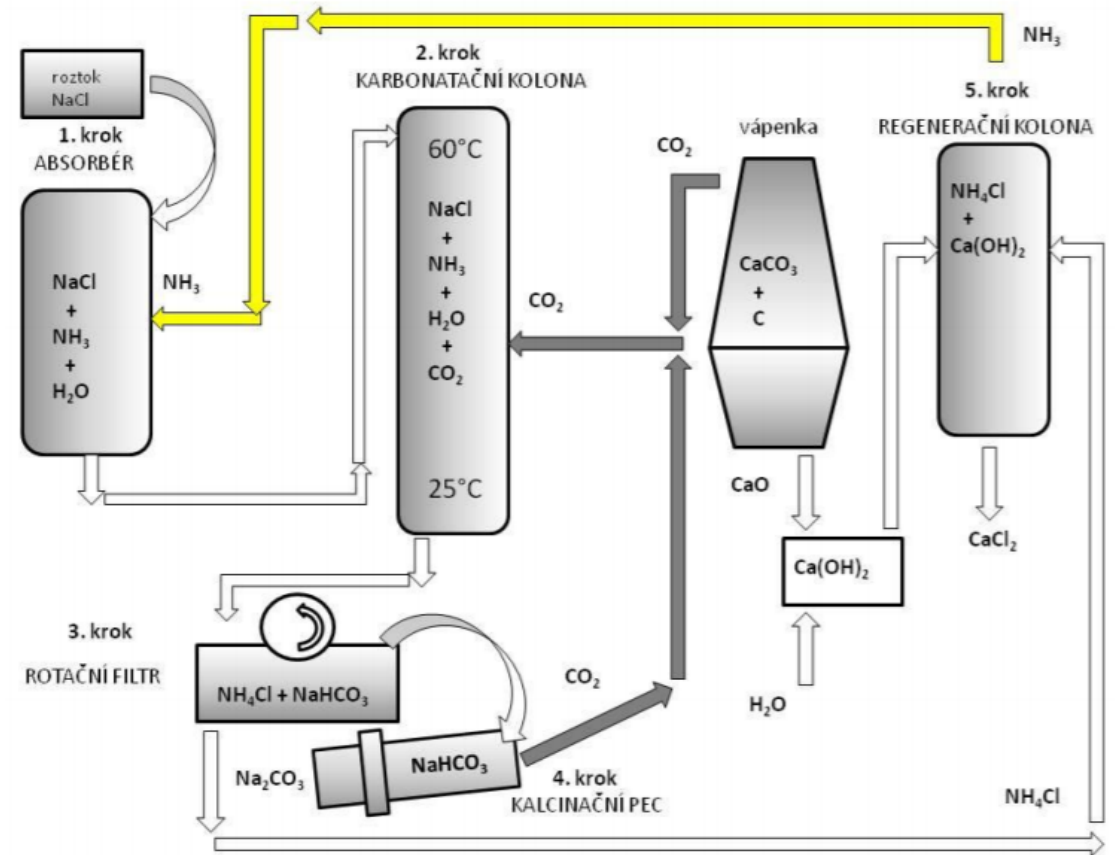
$NH_3$

roztok NaCl

1. krok
ABSORBÉR

NaCl
+
$NH_3$
+
$H_2O$

$NH_3$

2. krok
KARBONATAČNÍ KOLONA

60°C

NaCl
+
$NH_3$
+
$H_2O$
+
$CO_2$

25°C

$CO_2$

$CO_2$

vápenka

$CaCO_3$
+
C

CaO

$Ca(OH)_2$

$H_2O$

5. krok
REGENERAČNÍ KOLONA

$NH_4Cl$
+
$Ca(OH)_2$

$CaCl_2$

3. krok

ROTAČNÍ FILTR

$NH_4Cl$ + $NaHCO_3$

$CO_2$

$Na_2CO_3$

$NaHCO_3$

4. krok
KALCINAČNÍ PEC

$NH_4Cl$